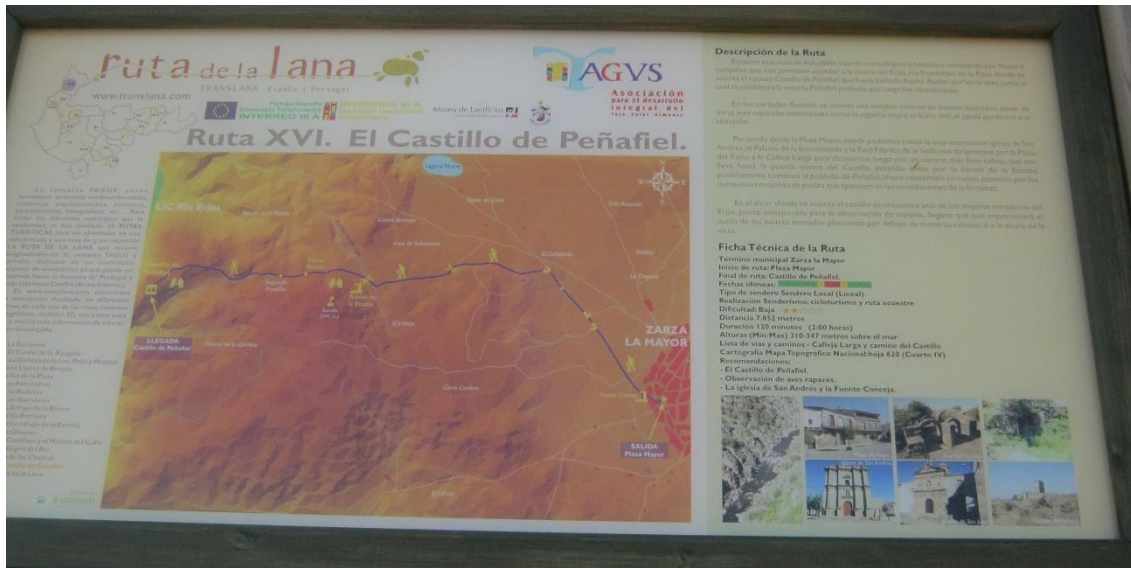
ruta de la lana
TRANSLANA España / Portugal
www.translana.com

INTERREG III A

Museu de Lanifícios

TAGVS
Asociación para el desarrollo integral del Tajo - Salor - Almonte

Ruta XVI. El Castillo de Peñafiel.

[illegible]

LIC Río Erjas

Laguna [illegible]

LLEGADA
Castillo de Peñafiel

ZARZA
LA MAYOR

SALIDA
Plaza Mayor

Descripción de la Ruta

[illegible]

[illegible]

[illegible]

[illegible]

Ficha Técnica de la Ruta
Término municipal Zarza la Mayor
Inicio de ruta: Plaza Mayor
Final de ruta: Castillo de Peñafiel.
Fechas idóneas:
Tipo de sendero Sendero Local (Lineal)
Realización Senderismo, cicloturismo y ruta ecuestre
Dificultad: Baja
Distancia 7.652 metros
Duración 120 minutos (2:00 horas)
Alturas (Min-Max) 310-347 metros sobre el mar
Lista de vías y caminos - Calleja Larga y camino del Castillo
Cartografía Mapa Topográfico Nacional hoja 620 (Cuarto IV)
Recomendaciones:
- El Castillo de Peñafiel.
- Observación de aves rapaces.
- La iglesia de San Andrés y la Fuente Conceja.